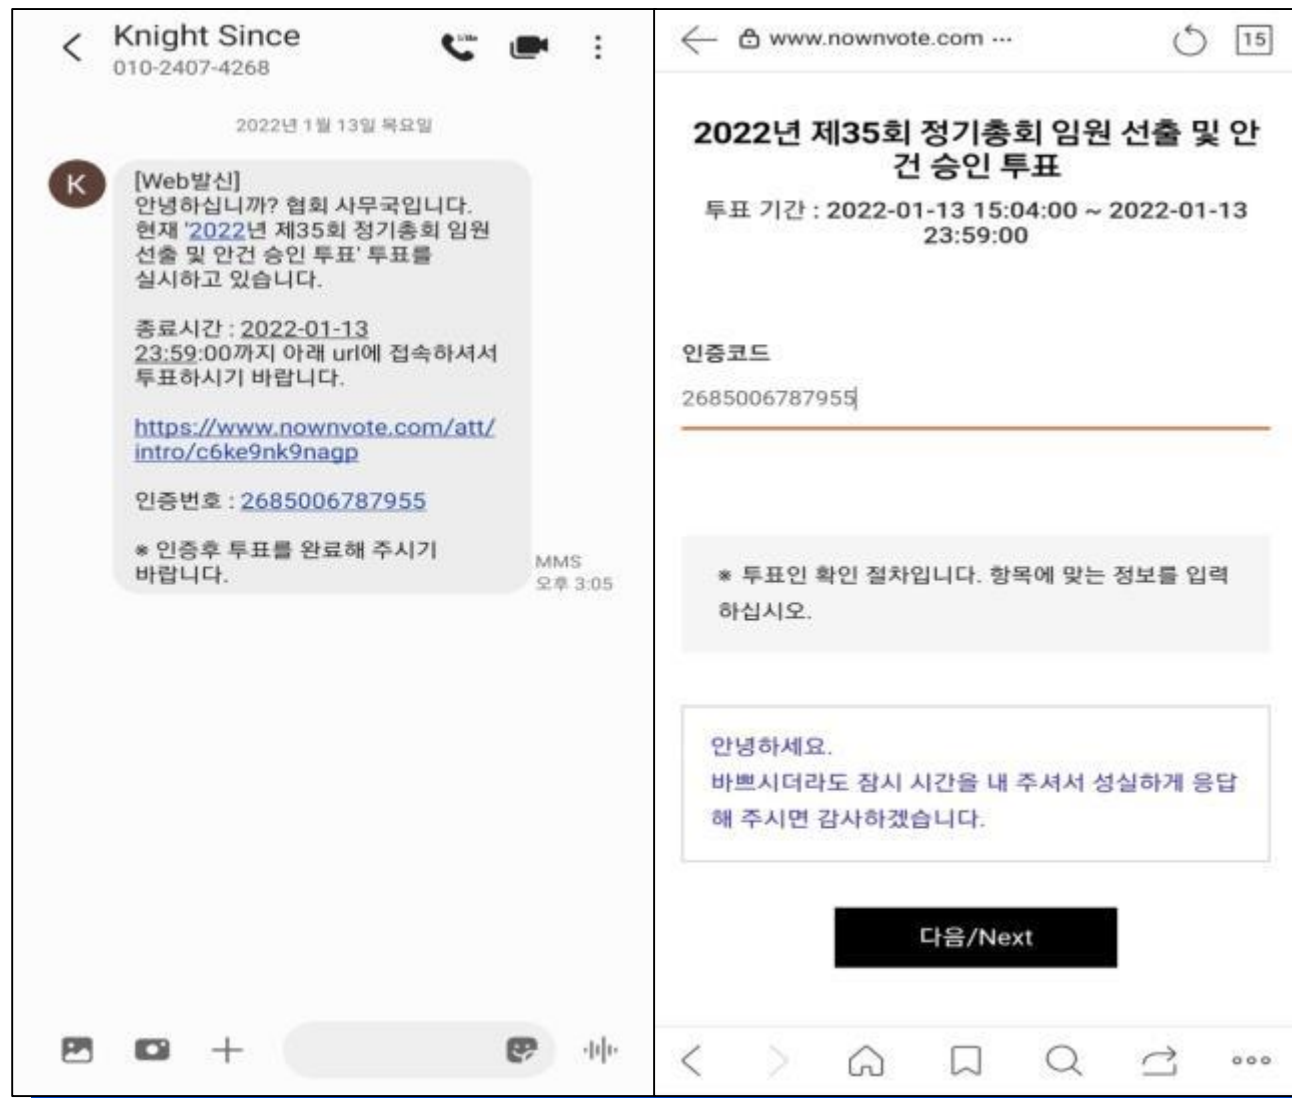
Knight Since
010-2407-4268

2022년 1월 13일 목요일

K

[Web발신]
안녕하십니까? 협회 사무국입니다.
현재 '2022년 제35회 정기총회 임원 선출 및 안건 승인 투표' 투표를 실시하고 있습니다.

종료시간 : 2022-01-13 23:59:00까지 아래 url에 접속하셔서 투표하시기 바랍니다.

https://www.nownvote.com/att/intro/c6ke9nk9nagp

인증번호 : 2685006787955

※ 인증후 투표를 완료해 주시기 바랍니다.

MMS
오후 3:05

www.nownvote.com ···

15

2022년 제35회 정기총회 임원 선출 및 안건 승인 투표

투표 기간 : 2022-01-13 15:04:00 ~ 2022-01-13 23:59:00

인증코드

2685006787955

※ 투표인 확인 절차입니다. 항목에 맞는 정보를 입력하십시오.

안녕하세요.
바쁘시더라도 잠시 시간을 내 주셔서 성실하게 응답해 주시면 감사하겠습니다.

다음/Next